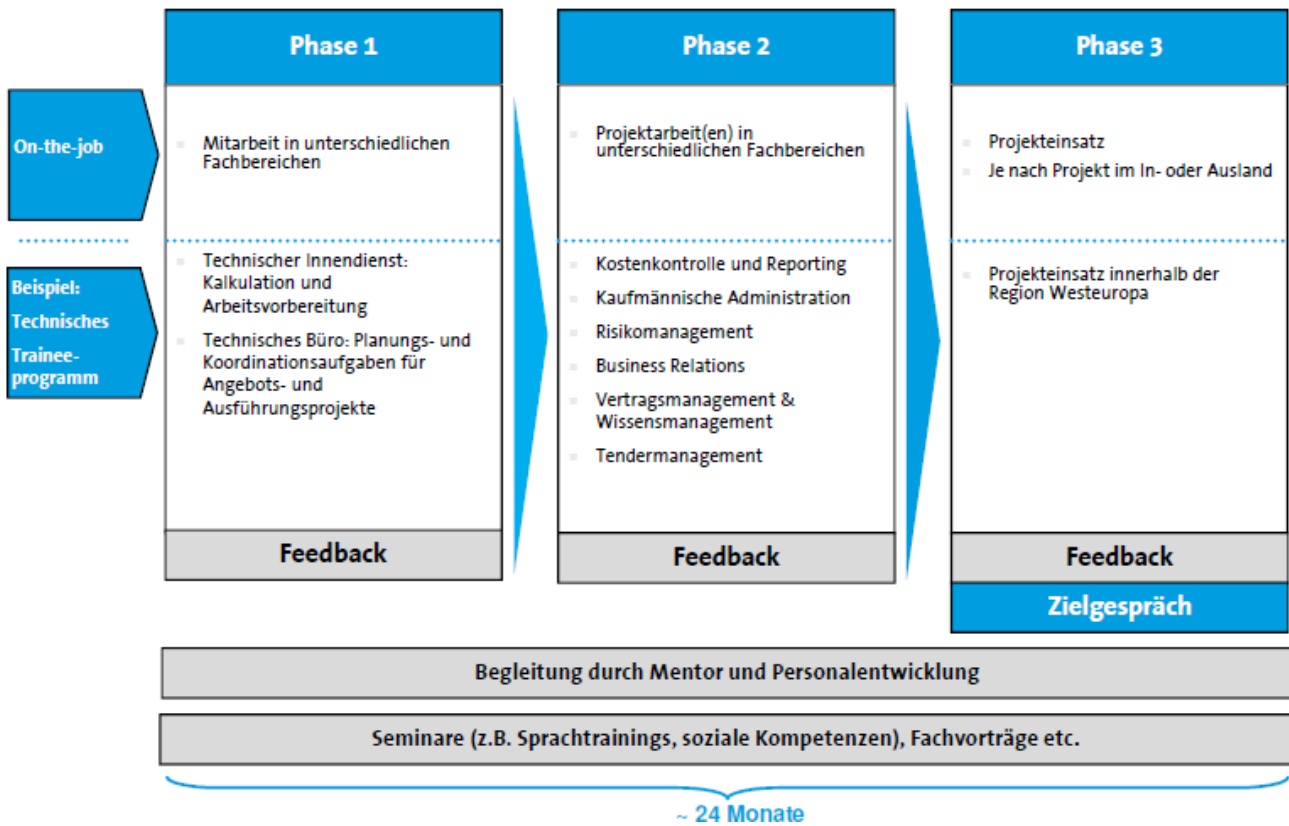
On-the-job

Beispiel: Technisches Trainee-programm

Phase 1

Mitarbeit in unterschiedlichen Fachbereichen

Technischer Innendienst: Kalkulation und Arbeitsvorbereitung

Technisches Büro: Planungs- und Koordinationsaufgaben für Angebots- und Ausführungsprojekte

Feedback

Phase 2

Projektarbeit(en) in unterschiedlichen Fachbereichen

Kostenkontrolle und Reporting

Kaufmännische Administration

Risikomanagement

Business Relations

Vertragsmanagement & Wissensmanagement

Tendermanagement

Feedback

Phase 3

Projekteinsatz

Je nach Projekt im In- oder Ausland

Projekteinsatz innerhalb der Region Westeuropa

Feedback

Zielgespräch

Begleitung durch Mentor und Personalentwicklung

Seminare (z.B. Sprachtrainings, soziale Kompetenzen), Fachvorträge etc.

~ 24 Monate